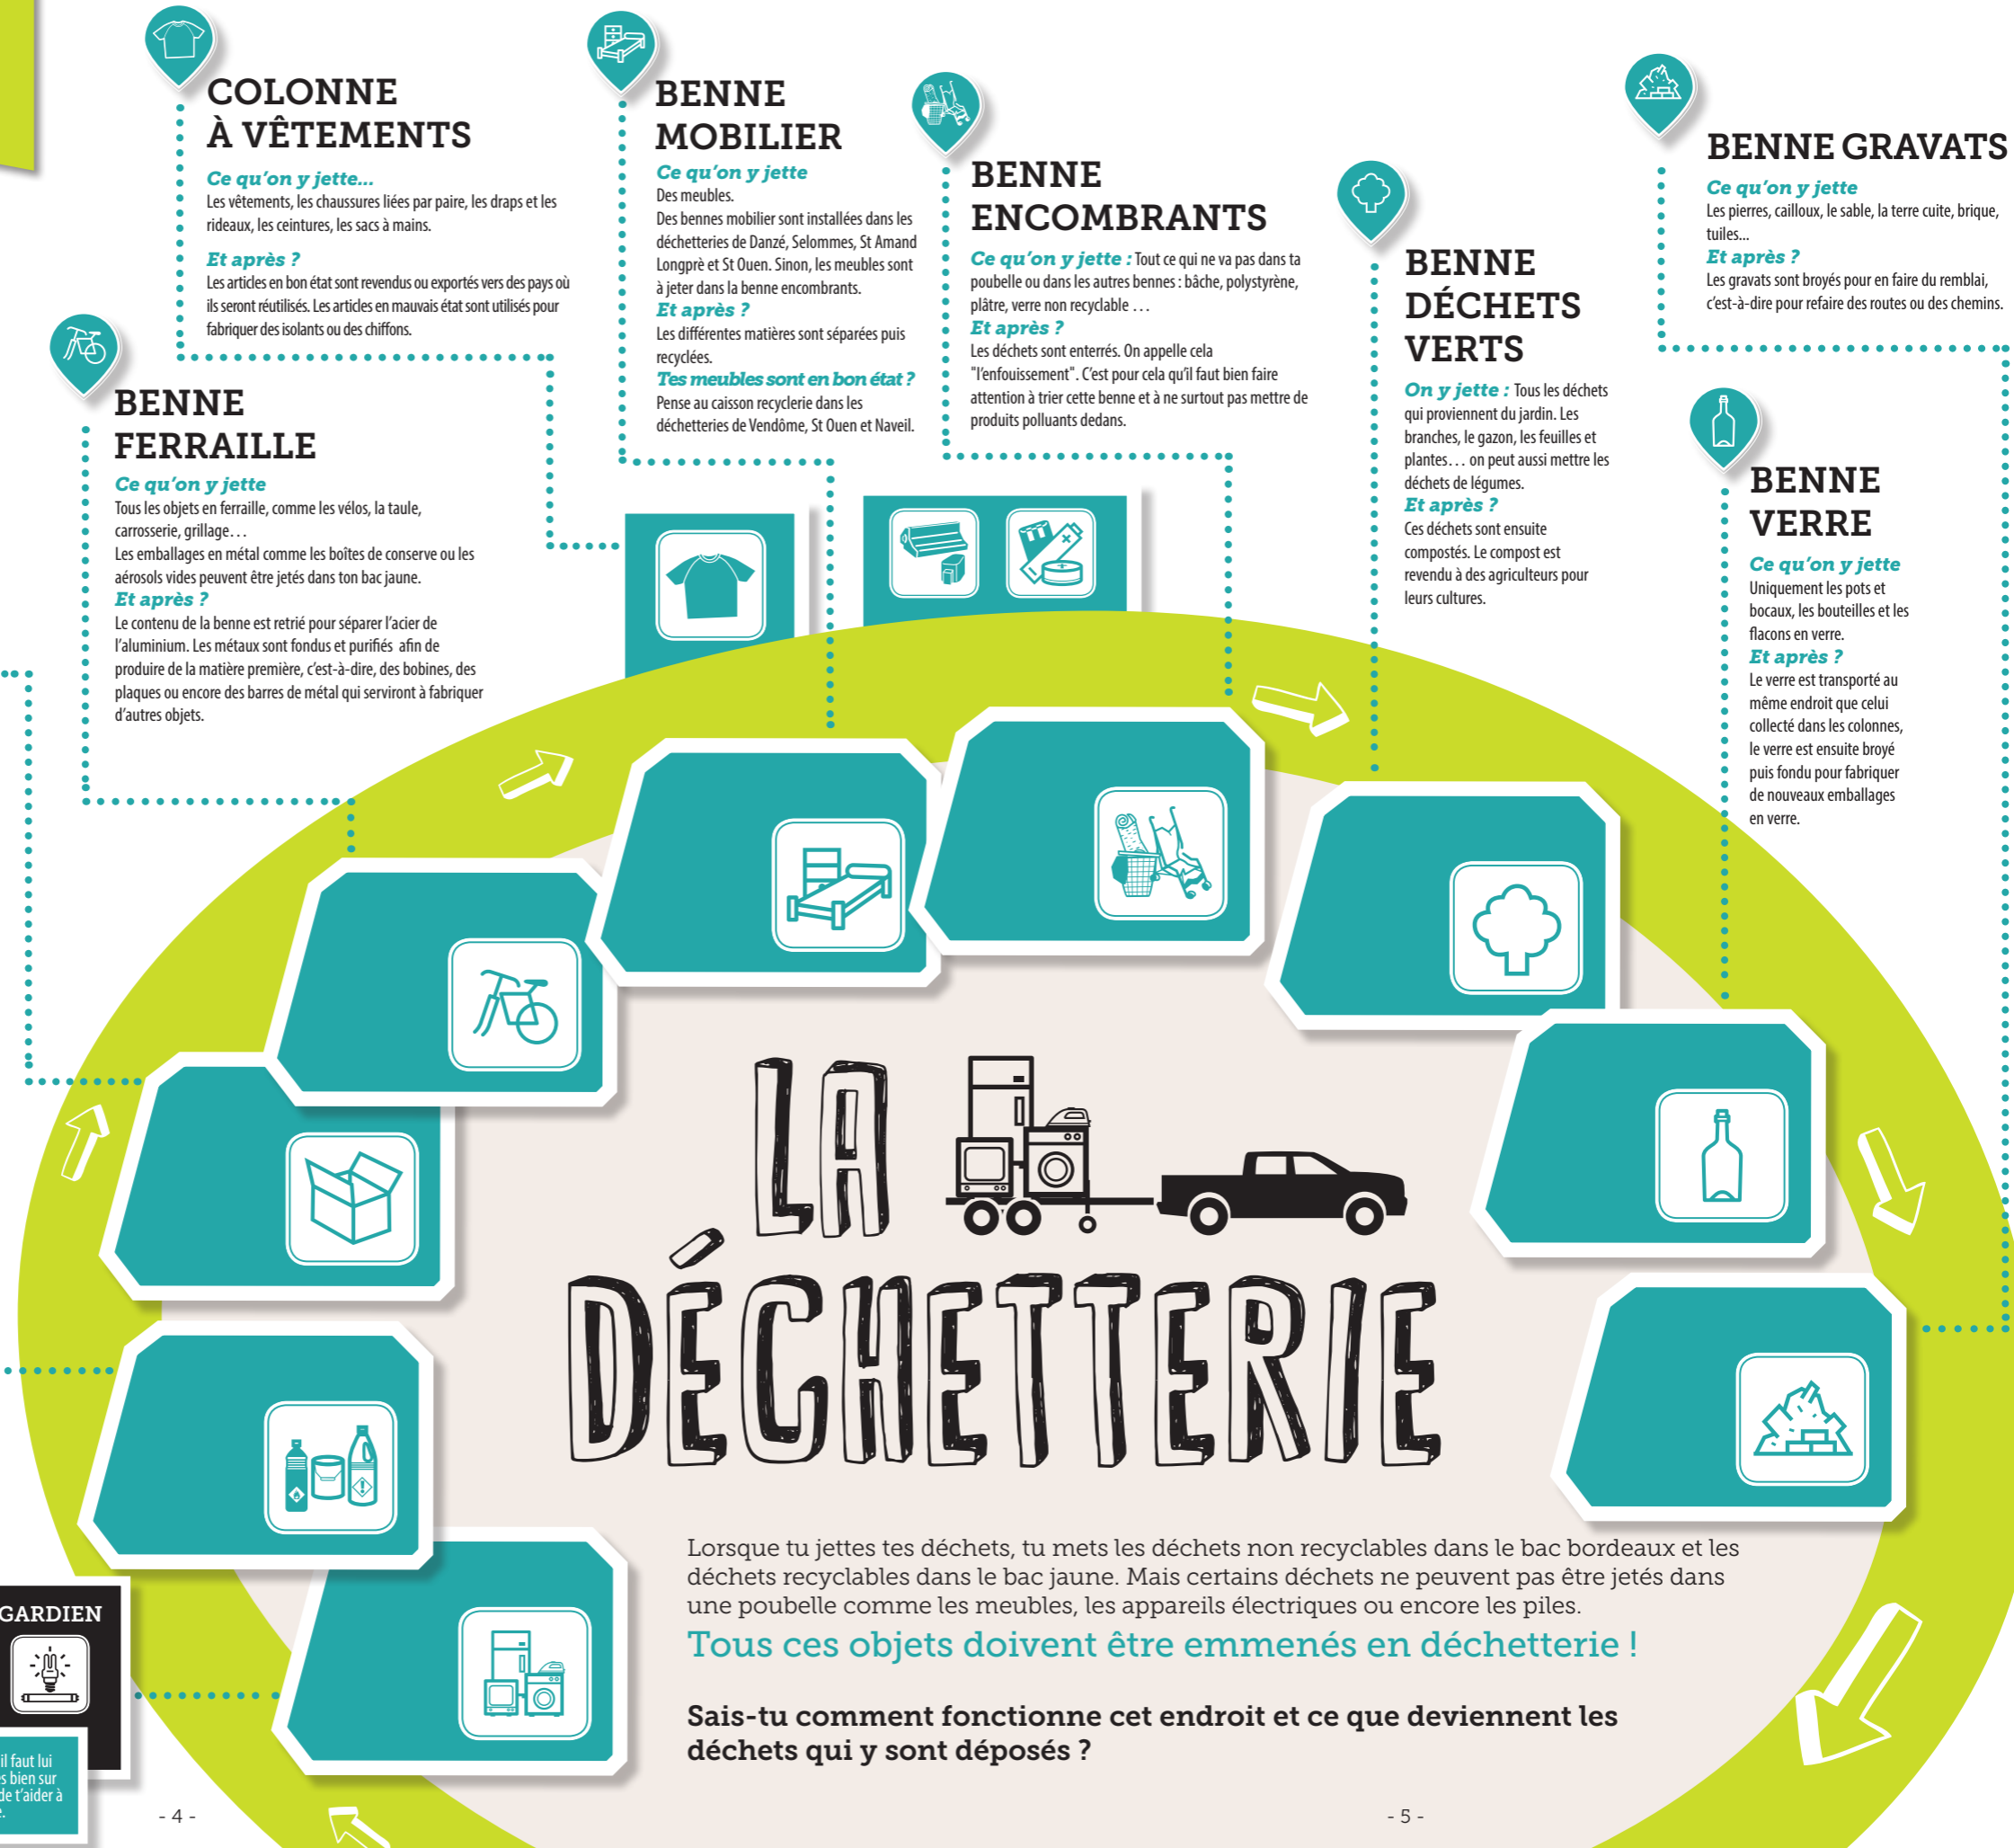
COLONNE À VÊTEMENTS

Ce qu'on y jette...
Les vêtements, les chaussures liées par paire, les draps et les rideaux, les ceintures, les sacs à mains.

Et après ?
Les articles en bon état sont revendus ou exportés vers des pays où ils seront réutilisés. Les articles en mauvais état sont utilisés pour fabriquer des isolants ou des chiffons.

BENNE MOBILIER

Ce qu'on y jette
Des meubles.
Des bennes mobilier sont installées dans les déchetteries de Danzé, Selommes, St Amand Longpré et St Ouen. Sinon, les meubles sont à jeter dans la benne encombrants.
Et après ?
Les différentes matières sont séparées puis recyclées.
Tes meubles sont en bon état ?
Pense au caisson recyclerie dans les déchetteries de Vendôme, St Ouen et Naveil.

BENNE ENCOMBRANTS

Ce qu'on y jette : Tout ce qui ne va pas dans ta poubelle ou dans les autres bennes : bâche, polystyrène, plâtre, verre non recyclable . . .
Et après ?
Les déchets sont enterrés. On appelle cela "l'enfouissement". C'est pour cela qu'il faut bien faire attention à trier cette benne et à ne surtout pas mettre de produits polluants dedans.

BENNE DÉCHETS VERTS

On y jette : Tous les déchets qui proviennent du jardin. Les branches, le gazon, les feuilles et plantes. . . on peut aussi mettre les déchets de légumes.
Et après ?
Ces déchets sont ensuite compostés. Le compost est revendu à des agriculteurs pour leurs cultures.

BENNE GRAVATS

Ce qu'on y jette
Les pierres, cailloux, le sable, la terre cuite, brique, tuiles...
Et après ?
Les gravats sont broyés pour en faire du remblai, c'est-à-dire pour refaire des routes ou des chemins.

BENNE FERRAILLE

Ce qu'on y jette
Tous les objets en ferraille, comme les vélos, la taule, carrosserie, grillage. . .
Les emballages en métal comme les boîtes de conserve ou les aérosols vides peuvent être jetés dans ton bac jaune.
Et après ?
Le contenu de la benne est retrié pour séparer l'acier de l'aluminium. Les métaux sont fondus et purifiés afin de produire de la matière première, c'est-à-dire, des bobines, des plaques ou encore des barres de métal qui serviront à fabriquer d'autres objets.

BENNE VERRE

Ce qu'on y jette
Uniquement les pots et bocaux, les bouteilles et les flacons en verre.
Et après ?
Le verre est transporté au même endroit que celui collecté dans les colonnes, le verre est ensuite broyé puis fondu pour fabriquer de nouveaux emballages en verre.

LA DÉCHETTERIE

Lorsque tu jettes tes déchets, tu mets les déchets non recyclables dans le bac bordeaux et les déchets recyclables dans le bac jaune. Mais certains déchets ne peuvent pas être jetés dans une poubelle comme les meubles, les appareils électriques ou encore les piles.
Tous ces objets doivent être emmenés en déchetterie !

Sais-tu comment fonctionne cet endroit et ce que deviennent les déchets qui y sont déposés ?

GARDIEN

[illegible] il faut lui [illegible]s bien sur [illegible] de t'aider à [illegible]

- 4 -

- 5 -